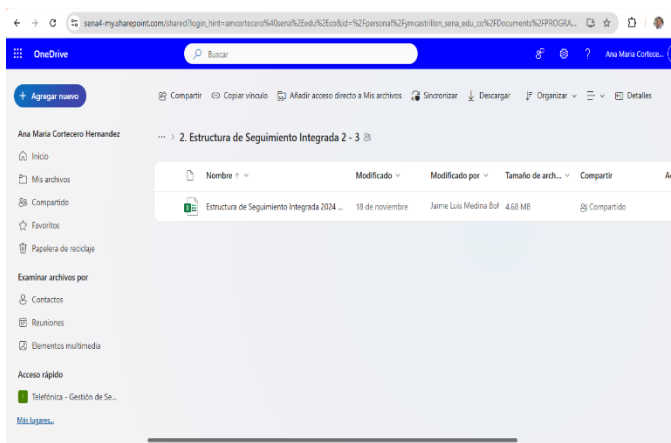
sena4-my.sharepoint.com/shared?login_hint=amcortecero%40sena%2Eedu%2Eco&id=%2Fpersonal%2Fymcastrillon_sena_edu_co%2FDocuments%2FPROGRA...

OneDrive

Buscar

Ana Maria Corteco...

+ Agregar nuevo

Compartir Copiar vínculo Añadir acceso directo a Mis archivos Sincronizar Descargar Organizar Detalles

Ana Maria Cortecero Hernandez

Inicio

Mis archivos

Compartido

Favoritos

Papelera de reciclaje

Examinar archivos por

Contactos

Reuniones

Elementos multimedia

Acceso rápido

Telefónica - Gestión de Se...

Más lugares...

··· > 2. Estructura de Seguimiento Integrada 2 - 3

| Nombre ↑ | Modificado | Modificado por | Tamaño de arch... | Compartir | A |
|---|---|---|---|---|---|
| Estructura de Seguimiento Integrada 2024 ... | 18 de noviembre | Jaime Luis Medina Bol | 4.68 MB | Compartido | |